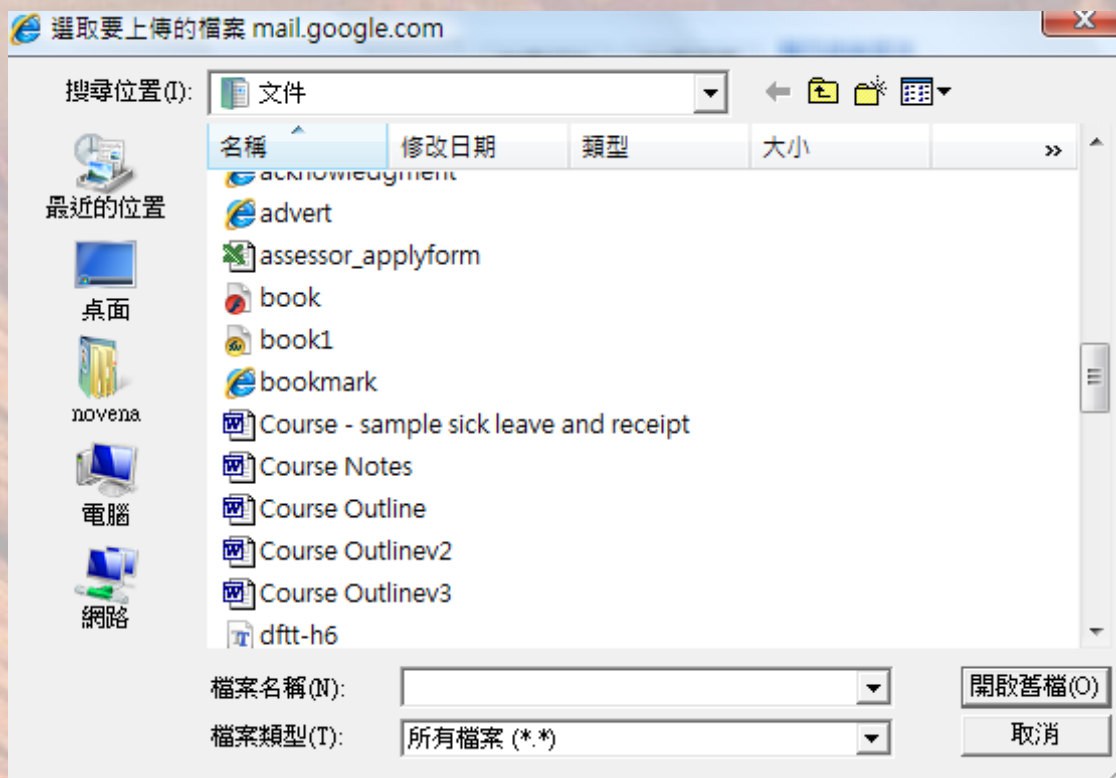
選取要上傳的檔案 mail.google.com

X

搜尋位置(I): 文件

最近的位置
桌面
novena
電腦
網路

| 名稱 | 修改日期 | 類型 | 大小 | » |
|---|---|---|---|---|

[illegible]
advert
assessor_applyform
book
book1
bookmark
Course - sample sick leave and receipt
Course Notes
Course Outline
Course Outlinev2
Course Outlinev3
dftt-h6

檔案名稱(N):
開啟舊檔(O)
檔案類型(T): 所有檔案 (*.*)
取消